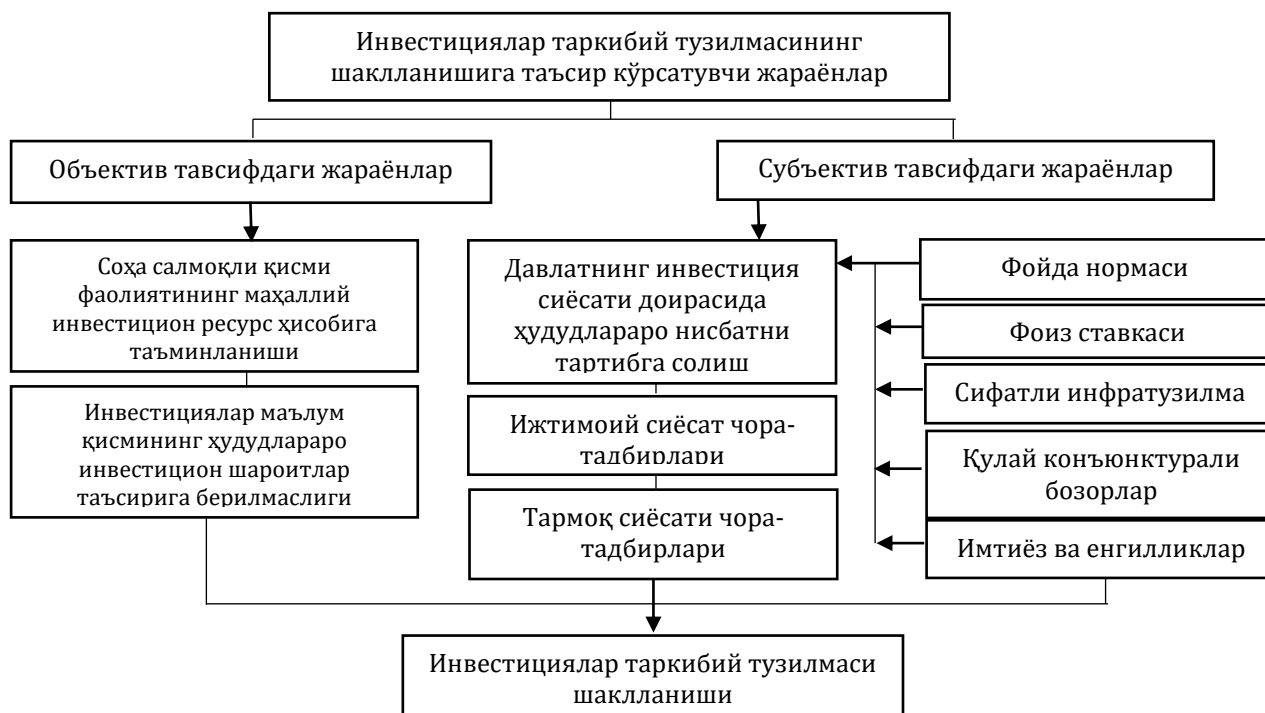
Инвестициялар таркибий тузилмасининг шаклланишига таъсир кўрсатувчи жараёнлар

Объектив тавсифдаги жараёнлар

Субъектив тавсифдаги жараёнлар

Соҳа салмоқли қисми фаолиятининг маҳаллий инвестицион ресурс ҳисобига таъминланиши

Инвестициялар маълум қисмининг ҳудудлараро инвестицион шароитлар таъсирига берилмаслиги

Давлатнинг инвестиция сиёсати доирасида ҳудудлараро нисбатни тартибга солиш

Ижтимоий сиёсат чора-тадбирлари

Тармоқ сиёсати чора-тадбирлари

Фойда нормаси

Фоиз ставкаси

Сифатли инфратузилма

Қулай конъюнктурали бозорлар

Имтиёз ва енгилликлар

Инвестициялар таркибий тузилмаси шаклланиши